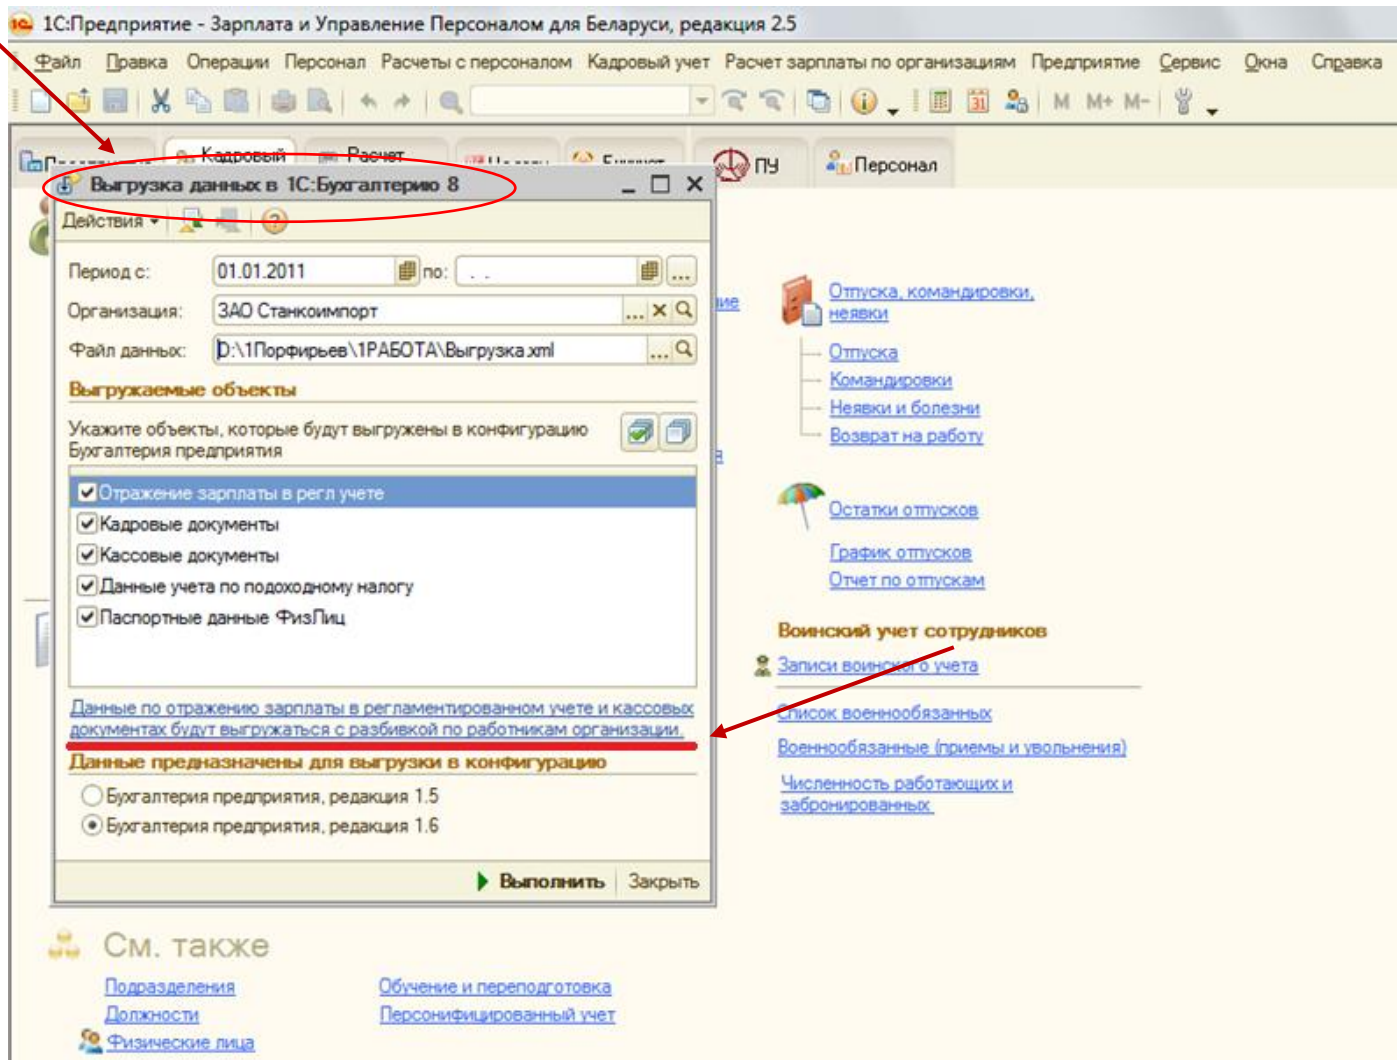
1С:Предприятие - Зарплата и Управление Персоналом для Беларуси, редакция 2.5

Файл Правка Операции Персонал Расчеты с персоналом Кадровый учет Расчет зарплаты по организациям Предприятие Сервис Окна Справка

М М+ М-

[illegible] Кадровый Расчет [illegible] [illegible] ПУ Персонал

Выгрузка данных в 1С:Бухгалтерию 8

Действия

Период с: 01.01.2011 по: . .

Организация: ЗАО Станкоимпорт

Файл данных: D:\1Порфирьев\1РАБОТА\Выгрузка.xml

Выгружаемые объекты

Укажите объекты, которые будут выгружены в конфигурацию Бухгалтерия предприятия

Отражение зарплаты в регл учете
Кадровые документы
Кассовые документы
Данные учета по подоходному налогу
Паспортные данные ФизЛиц

Данные по отражению зарплаты в регламентированном учете и кассовых документах будут выгружаться с разбивкой по работникам организации.

Данные предназначены для выгрузки в конфигурацию

Бухгалтерия предприятия, редакция 1.5
Бухгалтерия предприятия, редакция 1.6

Выполнить Закрыть

Отпуска, командировки, неявки
Отпуска
Командировки
Неявки и болезни
Возврат на работу

Остатки отпусков
График отпусков
Отчет по отпускам

Воинский учет сотрудников
Записи воинского учета
Список военнообязанных
Военнообязанные (приемы и увольнения)
Численность работающих и забронированных

См. также

Подразделения
Должности
Физические лица
Обучение и переподготовка
Персонифицированный учет